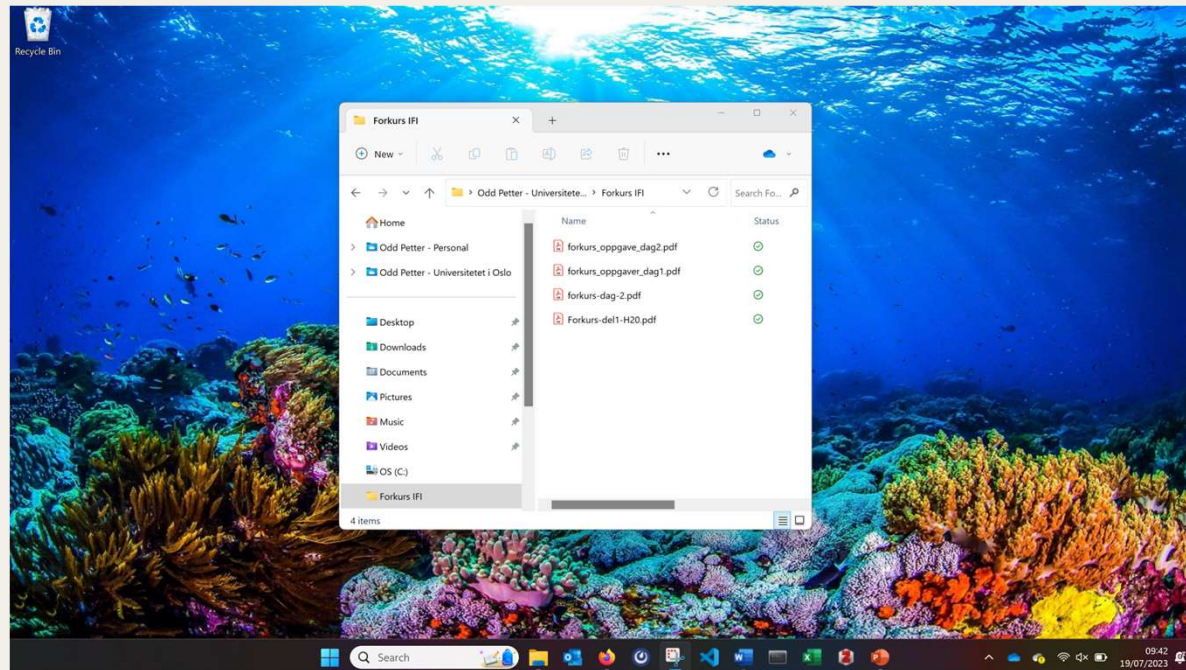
Recycle Bin

Forkurs IFI

New

Odd Petter - Universitete... > Forkurs IFI

Search Fo...

Home

Odd Petter - Personal

Odd Petter - Universitetet i Oslo

Desktop

Downloads

Documents

Pictures

Music

Videos

OS (C:)

Forkurs IFI

| Name | Status |
|---|---|
| forkurs_oppgave_dag2.pdf | |
| forkurs_oppgaver_dag1.pdf | |
| forkurs-dag-2.pdf | |
| Forkurs-del1-H20.pdf | |

4 items

Search

09:42
19/07/2023